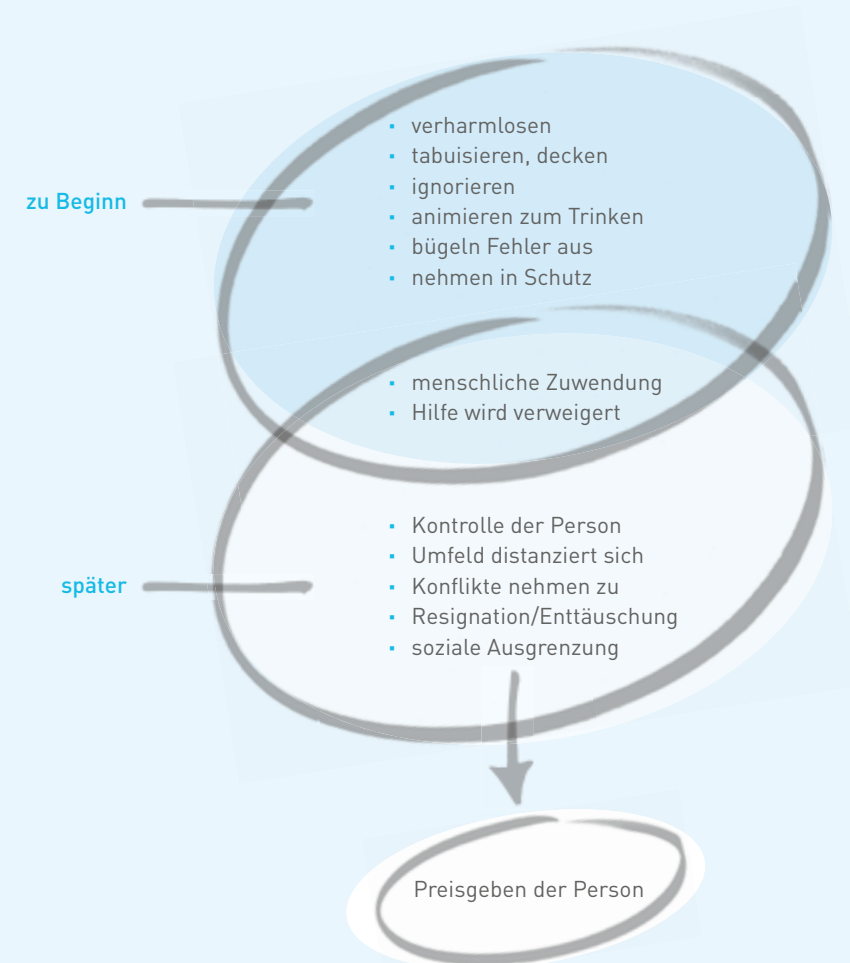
zu Beginn

- verharmlosen
- tabuisieren, decken
- ignorieren
- animieren zum Trinken
- bügeln Fehler aus
- nehmen in Schutz

- menschliche Zuwendung
- Hilfe wird verweigert

später

- Kontrolle der Person
- Umfeld distanziert sich
- Konflikte nehmen zu
- Resignation/Enttäuschung
- soziale Ausgrenzung

Preisgeben der Person